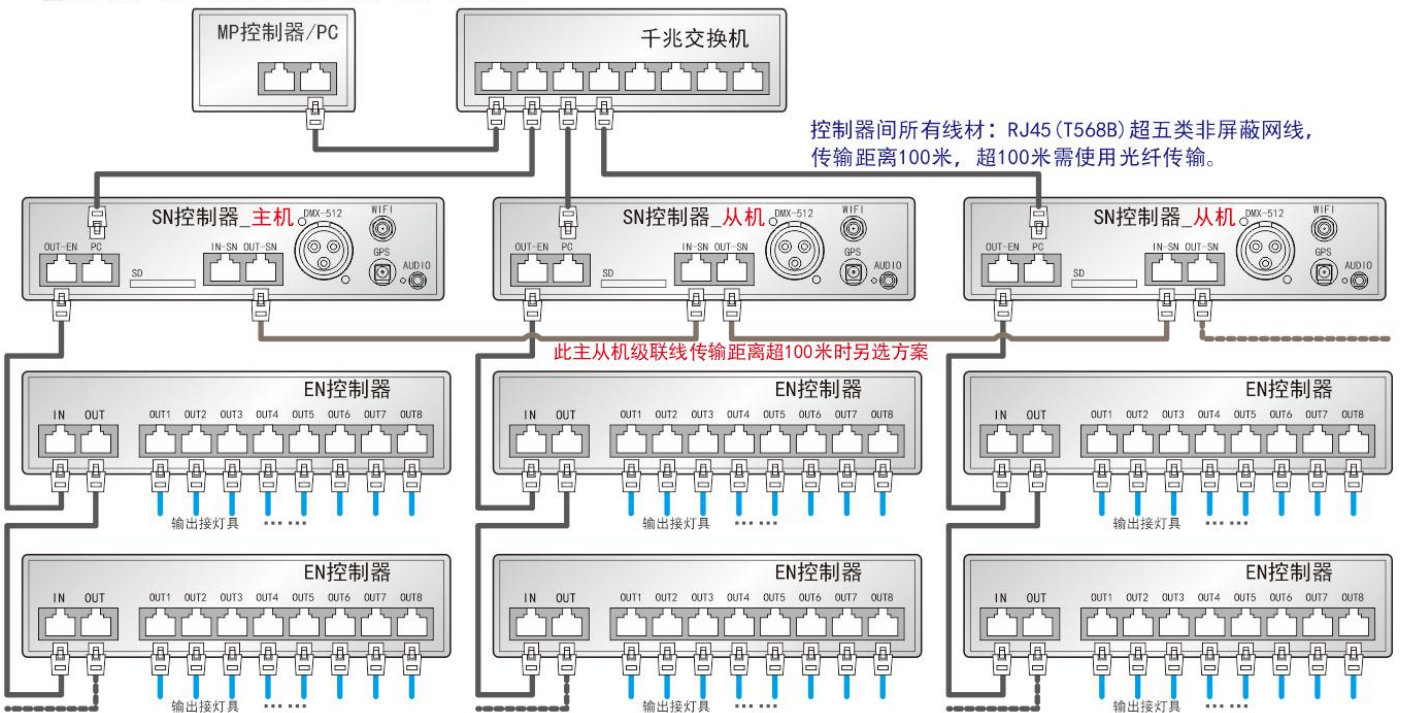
MP控制器/PC

千兆交换机

控制器间所有线材：RJ45(T568B)超五类非屏蔽网线，传输距离100米，超100米需使用光纤传输。

SN控制器_主机 DMX-512 WIFI GPS AUDIO
OUT-EN PC SD IN-SN OUT-SN

SN控制器_从机 DMX-512 WIFI GPS AUDIO
OUT-EN PC SD IN-SN OUT-SN

SN控制器_从机 DMX-512 WIFI GPS AUDIO
OUT-EN PC SD IN-SN OUT-SN

此主从机级联线传输距离超100米时另选方案

EN控制器
IN OUT OUT1 OUT2 OUT3 OUT4 OUT5 OUT6 OUT7 OUT8
输出接灯具 ……

EN控制器
IN OUT OUT1 OUT2 OUT3 OUT4 OUT5 OUT6 OUT7 OUT8
输出接灯具 ……

EN控制器
IN OUT OUT1 OUT2 OUT3 OUT4 OUT5 OUT6 OUT7 OUT8
输出接灯具 ……

EN控制器
IN OUT OUT1 OUT2 OUT3 OUT4 OUT5 OUT6 OUT7 OUT8
输出接灯具

EN控制器
IN OUT OUT1 OUT2 OUT3 OUT4 OUT5 OUT6 OUT7 OUT8
输出接灯具

EN控制器
IN OUT OUT1 OUT2 OUT3 OUT4 OUT5 OUT6 OUT7 OUT8
输出接灯具